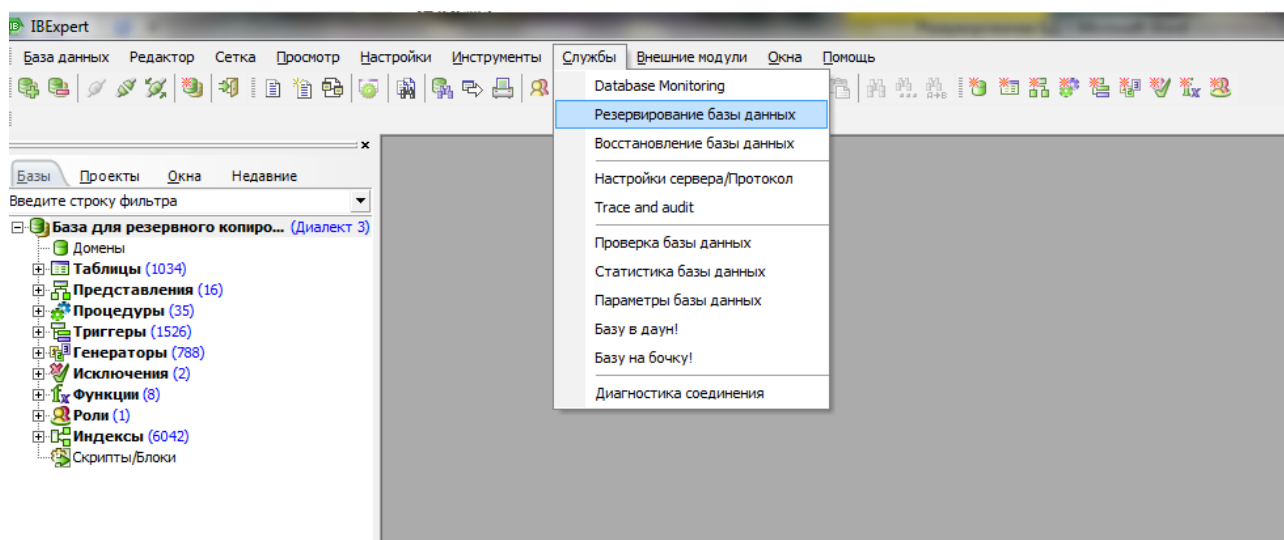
IBExpert

База данных Редактор Сетка Просмотр Настройки Инструменты Службы Внешние модули Окна Помощь

Database Monitoring
Резервирование базы данных
Восстановление базы данных
Настройки сервера/Протокол
Trace and audit
Проверка базы данных
Статистика базы данных
Параметры базы данных
Базу в даун!
Базу на бочку!
Диагностика соединения

Базы Проекты Окна Недавние
Введите строку фильтра
База для резервного копиро... (Диалект 3)
Домены
Таблицы (1034)
Представления (16)
Процедуры (35)
Триггеры (1526)
Генераторы (788)
Исключения (2)
Функции (8)
Роли (1)
Индексы (6042)
Скрипты/Блоки